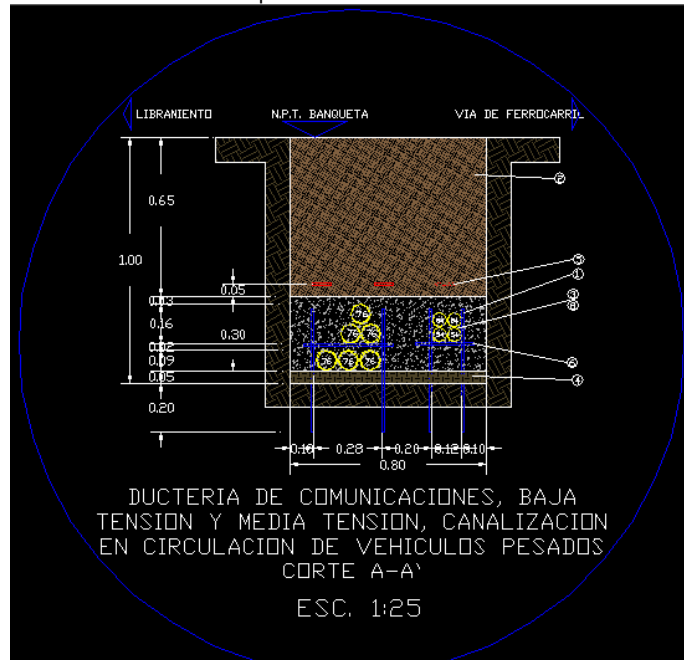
LIBRANIENTO

N.P.T. BANQUETA

VIA DE FERROCARRIL

0.65

1.00

0.05

0.03

0.16

0.30

0.02

0.09

0.05

0.20

②

⑤

①

③

⑥

⑥

④

76

76

76

76

76

76

54

54

54

54

0.10

0.28

0.20

0.12

0.10

0.80

DUCTERIA DE COMUNICACIONES, BAJA TENSION Y MEDIA TENSION, CANALIZACION EN CIRCULACION DE VEHICULOS PESADOS CORTE A-A'

ESC. 1:25